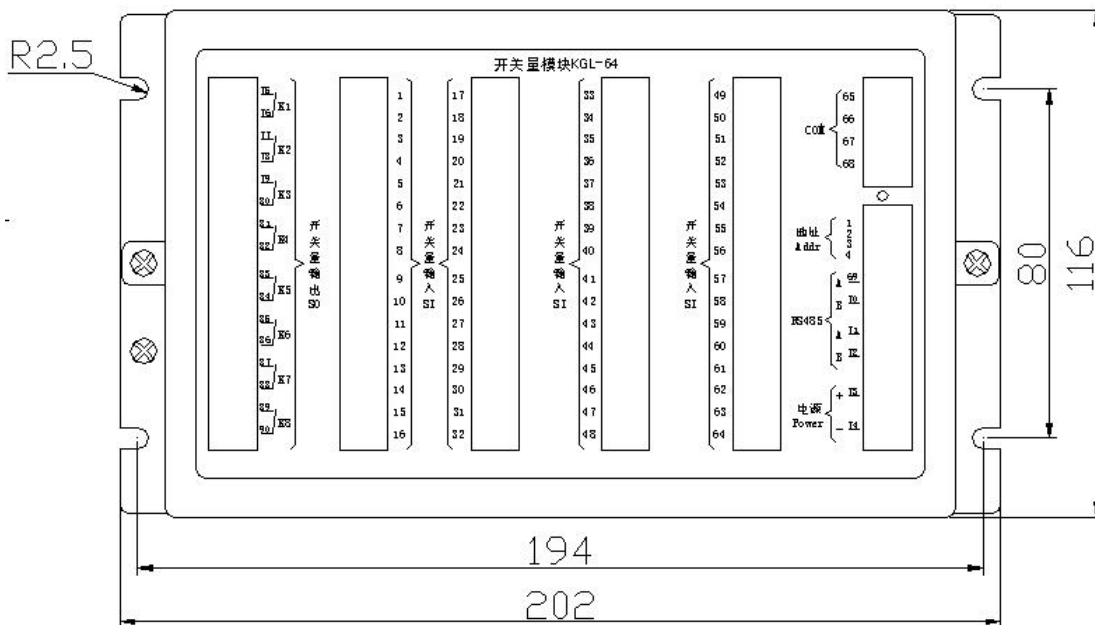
R2.5

开关量模块KGL-64

15
16 K1
17
18 K2
19
20 K3
21
22 K4
23
24 K5
25
26 K6
27
28 K7
29
30 K8

开关量输出 SO

1
2
3
4
5
6
7
8
9
10
11
12
13
14
15
16

开关量输入 SI

17
18
19
20
21
22
23
24
25
26
27
28
29
30
31
32

33
34
35
36
37
38
39
40
41
42
43
44
45
46
47
48

开关量输入 SI

49
50
51
52
53
54
55
56
57
58
59
60
61
62
63
64

开关量输入 SI

COM
65
66
67
68

地址 Addr
1
2
3
4

RS485
A 69
B 70
A 71
B 72

电源 Power
+ 73
– 74

80
116
194
202